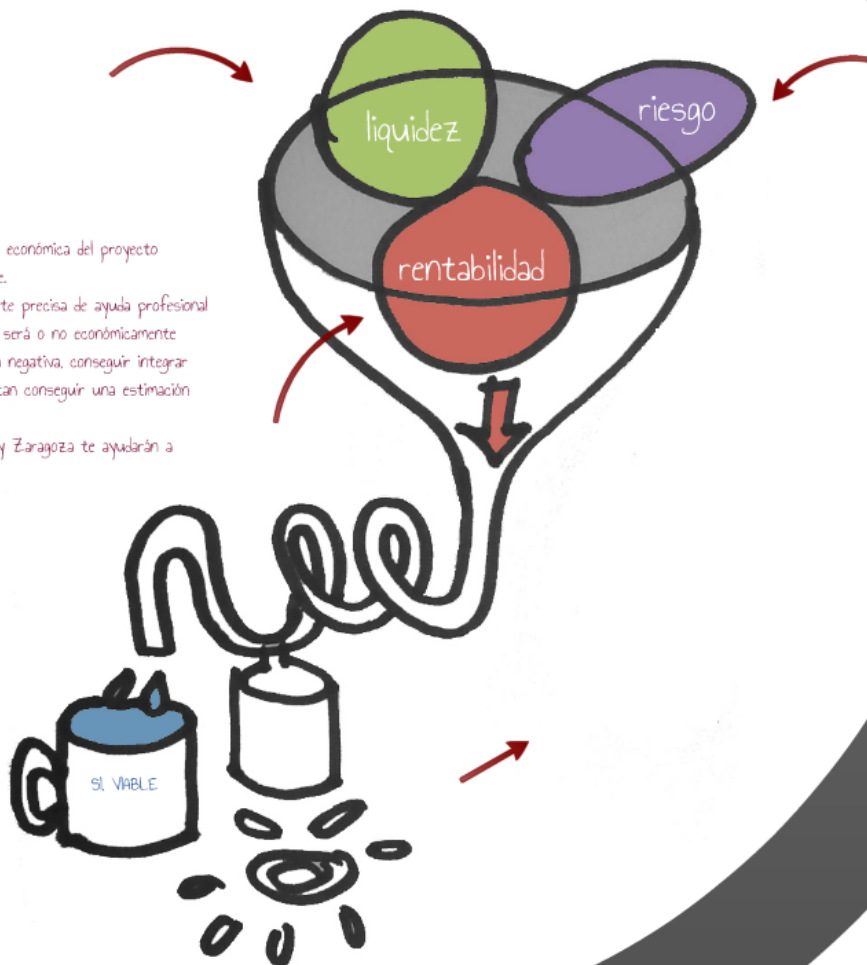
liquidez

riesgo

rentabilidad

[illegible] económica del proyecto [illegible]e.
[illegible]te precisa de ayuda profesional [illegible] será o no económicamente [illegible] negativa, conseguir integrar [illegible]tan conseguir una estimación

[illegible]y Zaragoza te ayudarán a

SI VIABLE